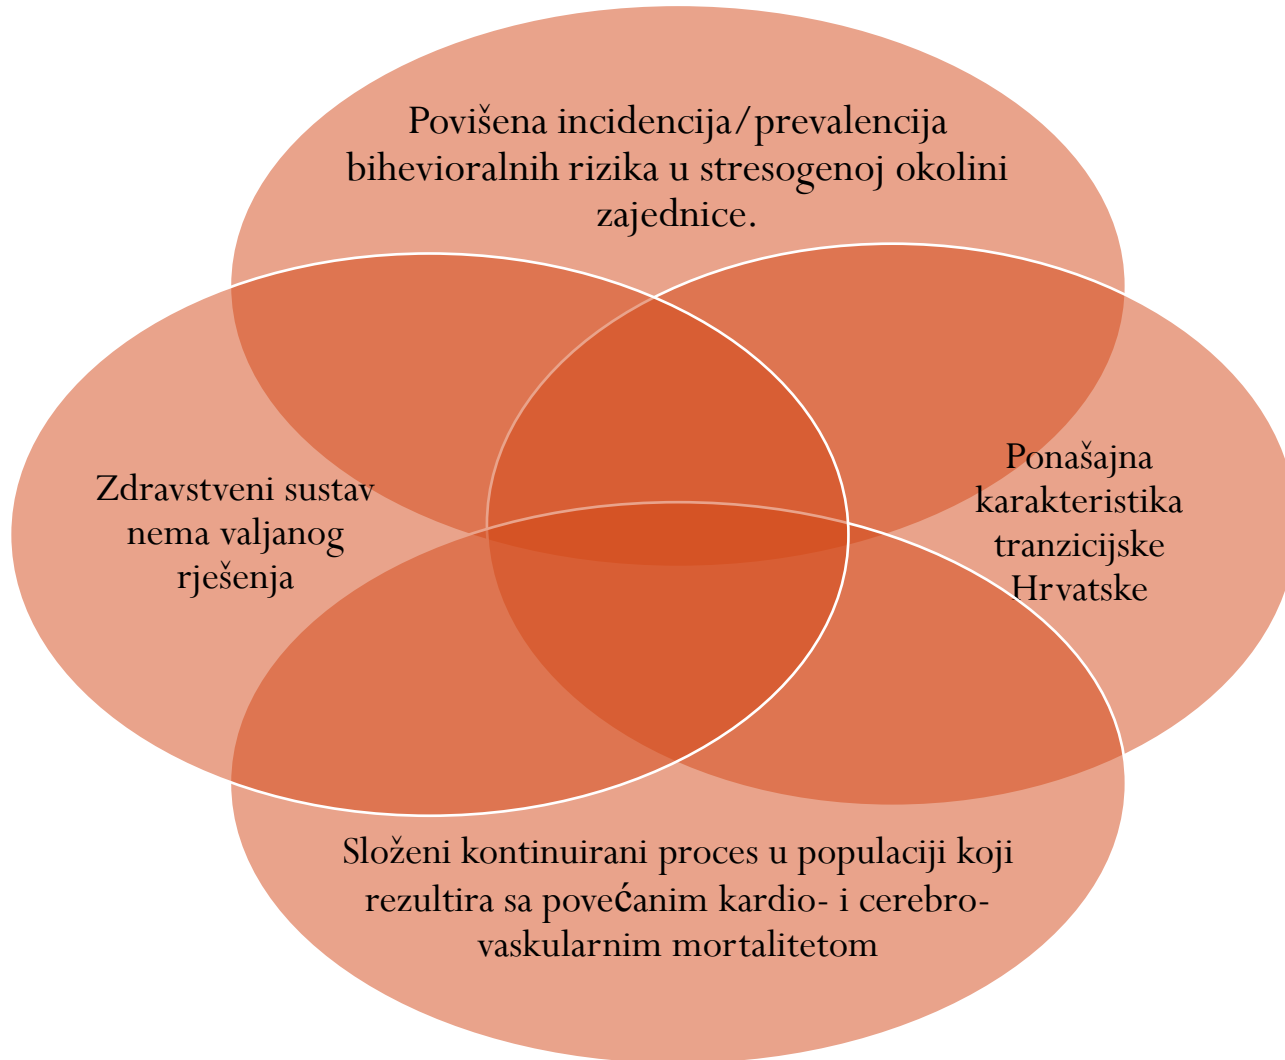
Povišena incidencija/prevalencija bihevioralnih rizika u stresogenoj okolini zajednice.

Zdravstveni sustav nema valjanog rješenja

Ponašajna karakteristika tranzicijske Hrvatske

Složeni kontinuirani proces u populaciji koji rezultira sa povećanim kardio- i cerebro-vaskularnim mortalitetom